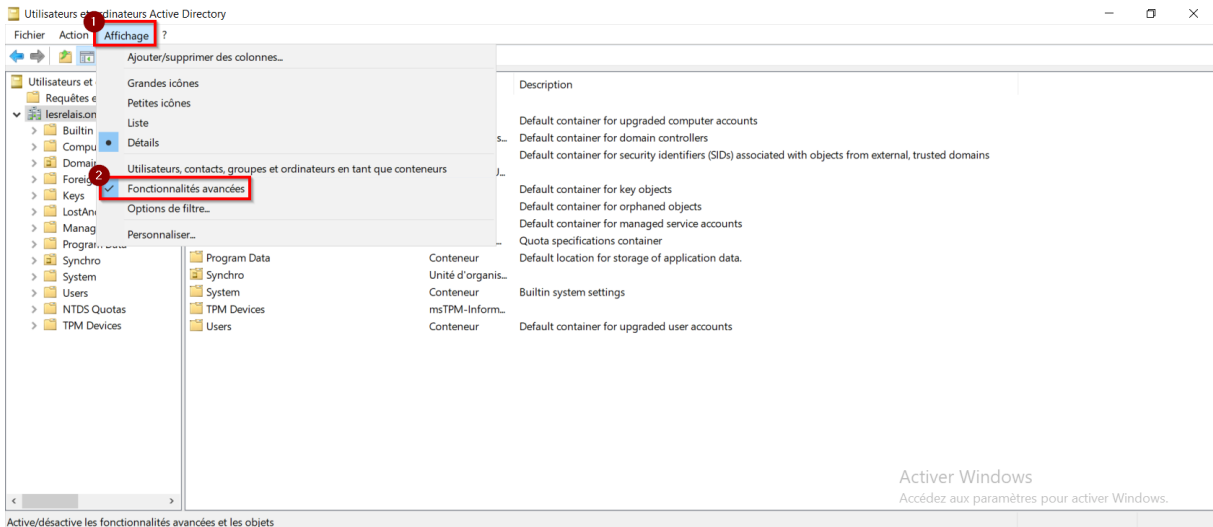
Utilisateurs et ordinateurs Active Directory

Fichier Action Affichage ?

1

Ajouter/supprimer des colonnes...

Grandes icônes
Petites icônes
Liste
Détails

Utilisateurs, contacts, groupes et ordinateurs en tant que conteneurs

2

Fonctionnalités avancées
Options de filtre...

Personnaliser...

Utilisateurs et
Requêtes e
lesrelais.or
Builtin
Compu
Domai
Foreig
Keys
LostAn
Manag
Program Data
Synchro
System
Users
NTDS Quotas
TPM Devices

| | | Description |
|---|---|---|
| | | Default container for upgraded computer accounts |
| | s... | Default container for domain controllers |
| | | Default container for security identifiers (SIDs) associated with objects from external, trusted domains |
| | J... | |
| | | Default container for key objects |
| | | Default container for orphaned objects |
| | | Default container for managed service accounts |
| | ... | Quota specifications container |
| Program Data | Conteneur | Default location for storage of application data. |
| Synchro | Unité d'organis... | |
| System | Conteneur | Builtin system settings |
| TPM Devices | msTPM-Inform... | |
| Users | Conteneur | Default container for upgraded user accounts |

Activer Windows
Accédez aux paramètres pour activer Windows.

Active/désactive les fonctionnalités avancées et les objets